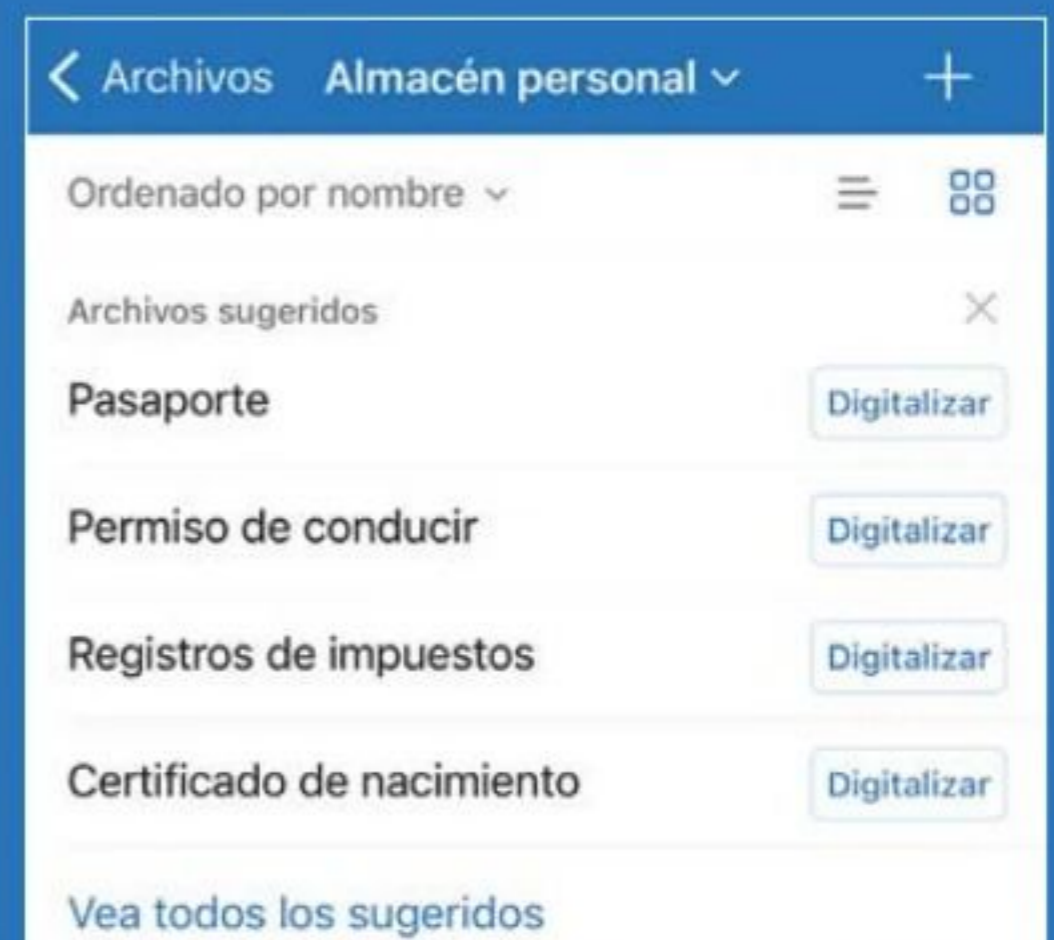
< Archivos Almacén personal ⌄ +

Ordenado por nombre ⌄

Archivos sugeridos ×

Pasaporte Digitalizar

Permiso de conducir Digitalizar

Registros de impuestos Digitalizar

Certificado de nacimiento Digitalizar

Vea todos los sugeridos